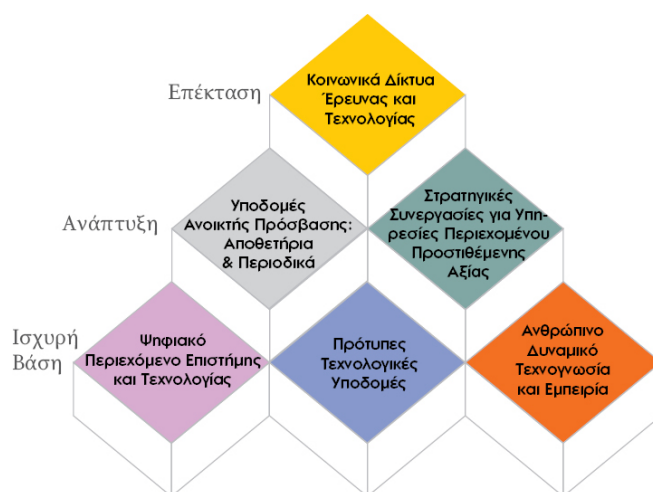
Επέκταση

Κοινωνικά Δίκτυα Έρευνας και Τεχνολογίας

Ανάπτυξη

Υποδομές Ανοικτής Πρόσβασης: Αποθετήρια & Περιοδικά

Στρατηγικές Συνεργασίες για Υπηρεσίες Περιεχομένου Προστιθέμενης Αξίας

Ισχυρή Βάση

Ψηφιακό Περιεχόμενο Επιστήμης και Τεχνολογίας

Πρότυπες Τεχνολογικές Υποδομές

Ανθρώπινο Δυναμικό Τεχνογνωσία και Εμπειρία